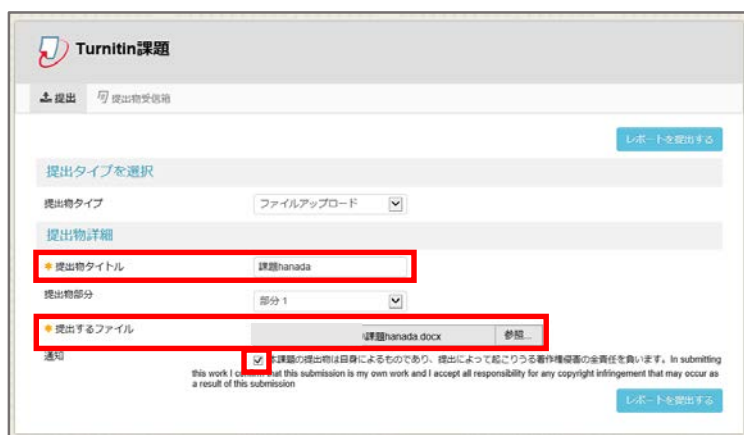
Turnitin課題

提出

提出物受信箱

レポートを提出する

提出タイプを選択

提出物タイプ

ファイルアップロード

提出物詳細

提出物タイトル

課題hanada

提出物部分

部分 1

提出するファイル

\課題hanada.docx

参照...

通知

本課題の提出物は自身によるものであり、提出によって起こりうる著作権侵害の全責任を負います。In submitting this work I c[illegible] that this submission is my own work and I accept all responsibility for any copyright infringement that may occur as a result of this submission

レポートを提出する